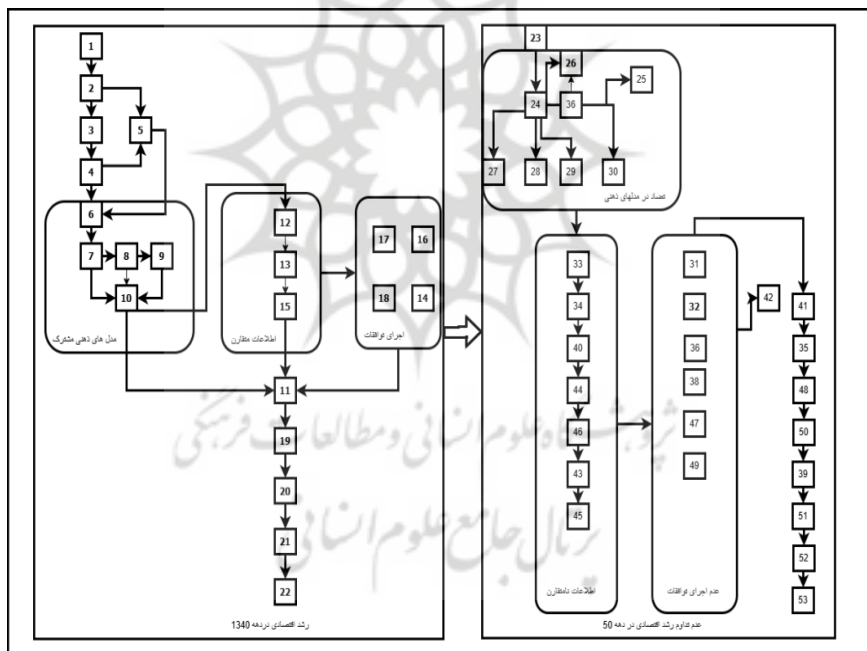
1
2
3
5
4
6
7
8
9
10
مدل های ذهنی مشترک
12
13
15
اطلاعات متقارن
17
16
18
14
اجرای توافقات
11
19
20
21
22
رشد اقتصادی دردهه 1340

23
26
25
24
36
27
28
29
30
تضاد در مدلهای ذهنی
33
34
40
44
46
43
45
اطلاعات نامتقارن
31
32
36
38
47
49
عدم اجرای توافقات
42
41
35
48
50
39
51
52
53
عدم تداوم رشد اقتصادی در دهه 50

پژوهشگاه علوم انسانی و مطالعات فرهنگی
پرتال جامع علوم انسانی